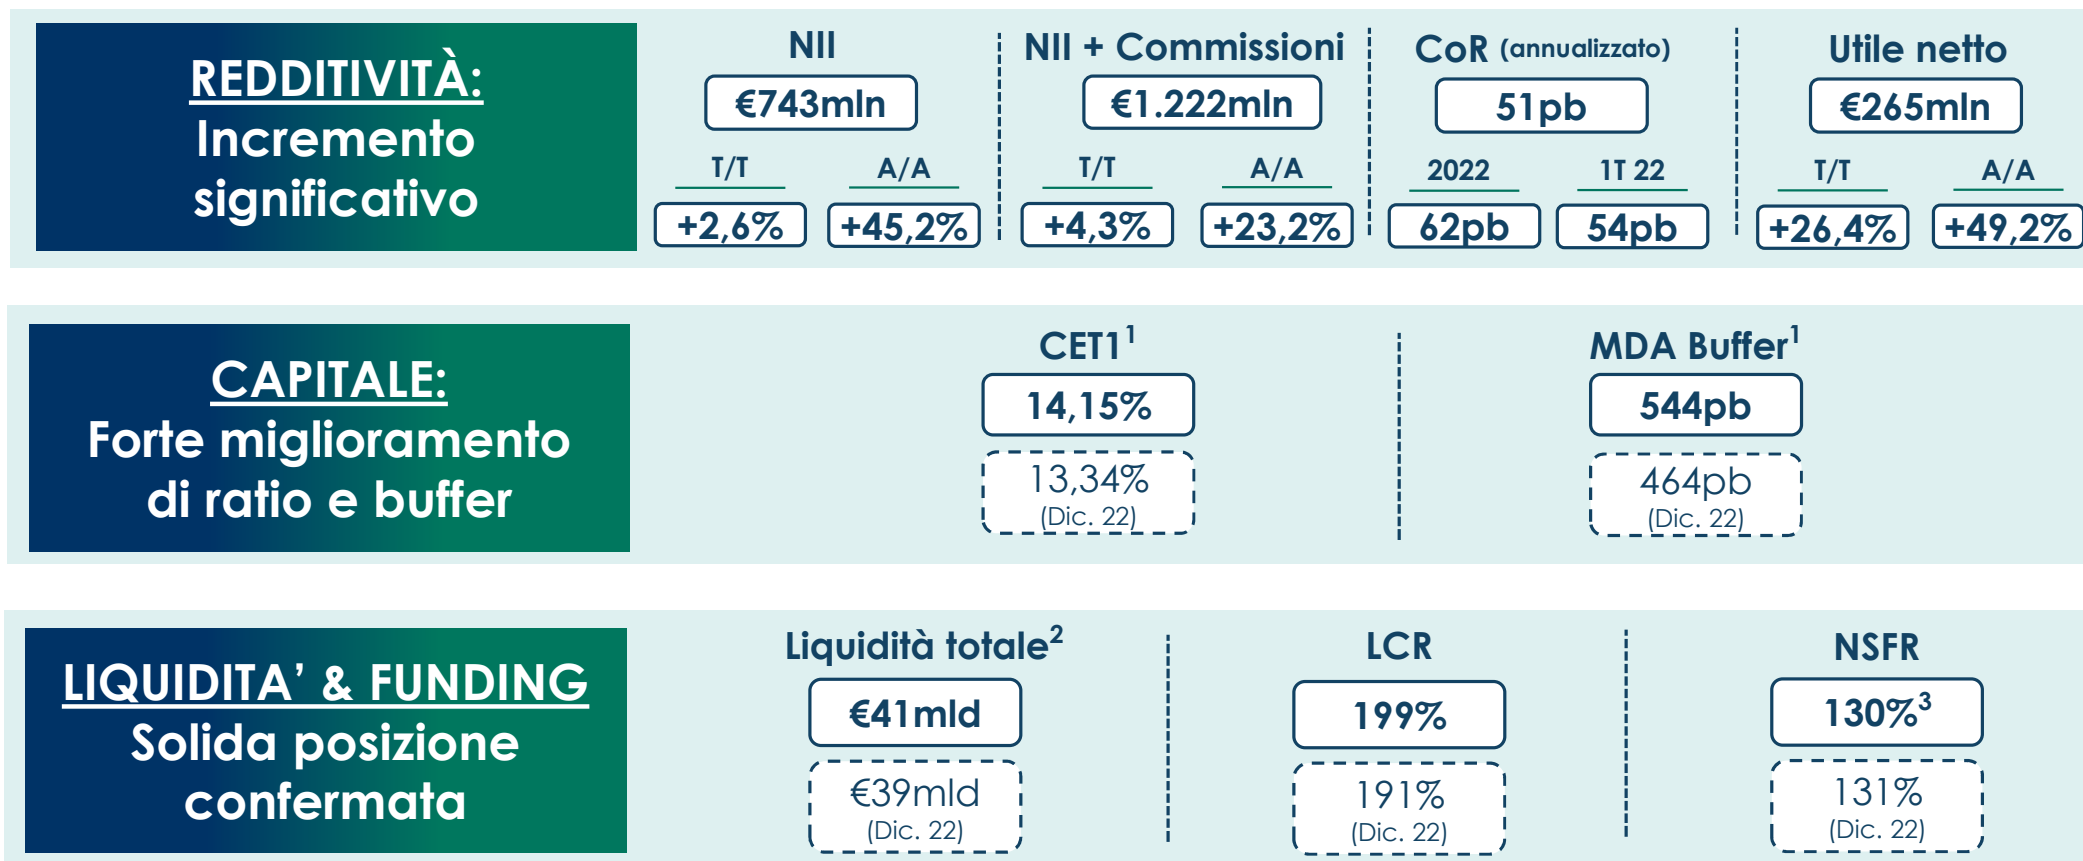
REDDITIVITÀ:
Incremento significativo

NII
€743mln
T/T
+2,6%
A/A
+45,2%

NII + Commissioni
€1.222mln
T/T
+4,3%
A/A
+23,2%

CoR (annualizzato)
51pb
2022
62pb
1T 22
54pb

Utile netto
€265mln
T/T
+26,4%
A/A
+49,2%

CAPITALE:
Forte miglioramento di ratio e buffer

CET1$^1$
14,15%
13,34%
(Dic. 22)

MDA Buffer$^1$
544pb
464pb
(Dic. 22)

LIQUIDITA' & FUNDING
Solida posizione confermata

Liquidità totale$^2$
€41mld
€39mld
(Dic. 22)

LCR
199%
191%
(Dic. 22)

NSFR
130%$^3$
131%
(Dic. 22)